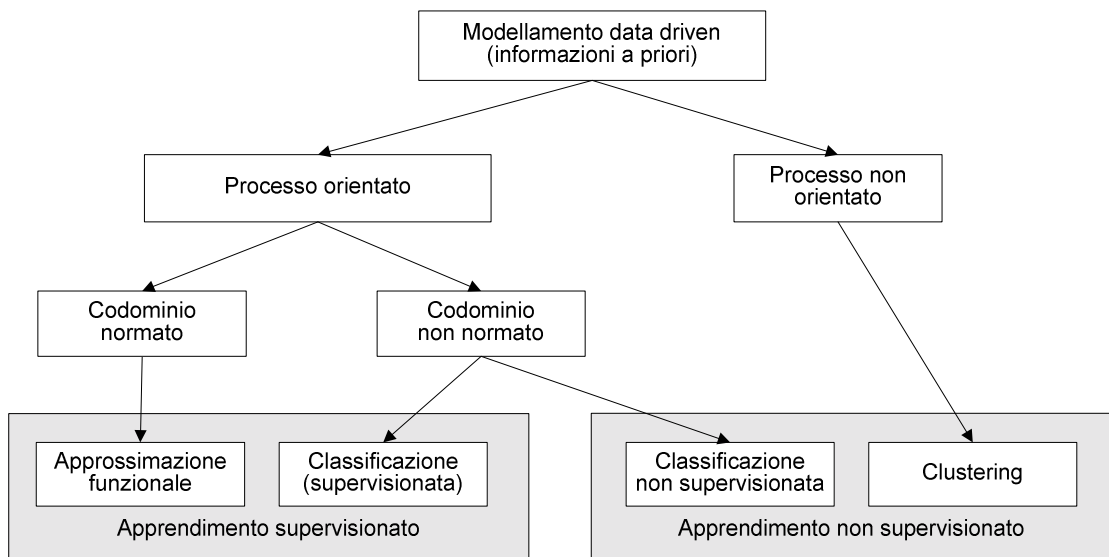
Modellamento data driven
(informazioni a priori)

Processo orientato

Processo non orientato

Codominio normato

Codominio non normato

Approssimazione funzionale

Classificazione (supervisionata)

Apprendimento supervisionato

Classificazione non supervisionata

Clustering

Apprendimento non supervisionato